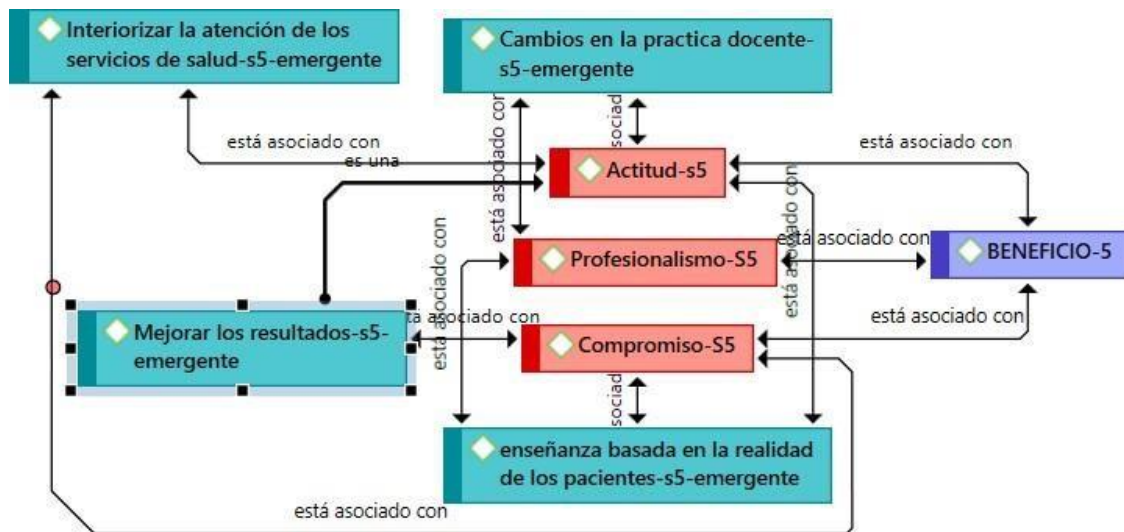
Interiorizar la atención de los servicios de salud-s5-emergente

Cambios en la practica docente-s5-emergente

está asociado con

es una

sociad

está asociado con

está asociado con

Actitud-s5

está asociado con

está asociado con

Profesionalismo-S5

está asociado con

BENEFICIO-5

está asociado con

Mejorar los resultados-s5-emergente

ta asociado con

está asociado con

Compromiso-S5

sociad

enseñanza basada en la realidad de los pacientes-s5-emergente

está asociado con